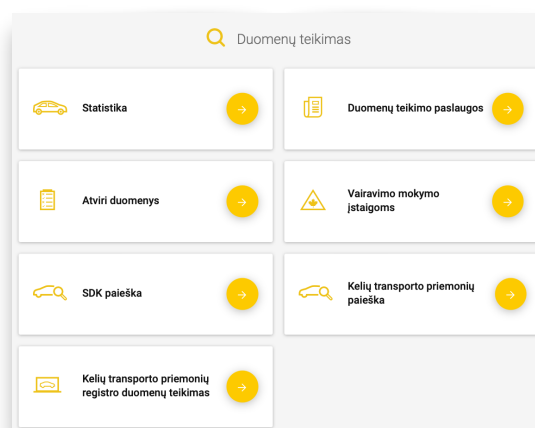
Duomenų teikimas

Statistika

Duomenų teikimo paslaugos

Atviri duomenys

Vairavimo mokymo įstaigoms

SDK paieška

Kelių transporto priemonių paieška

Kelių transporto priemonių registro duomenų teikimas